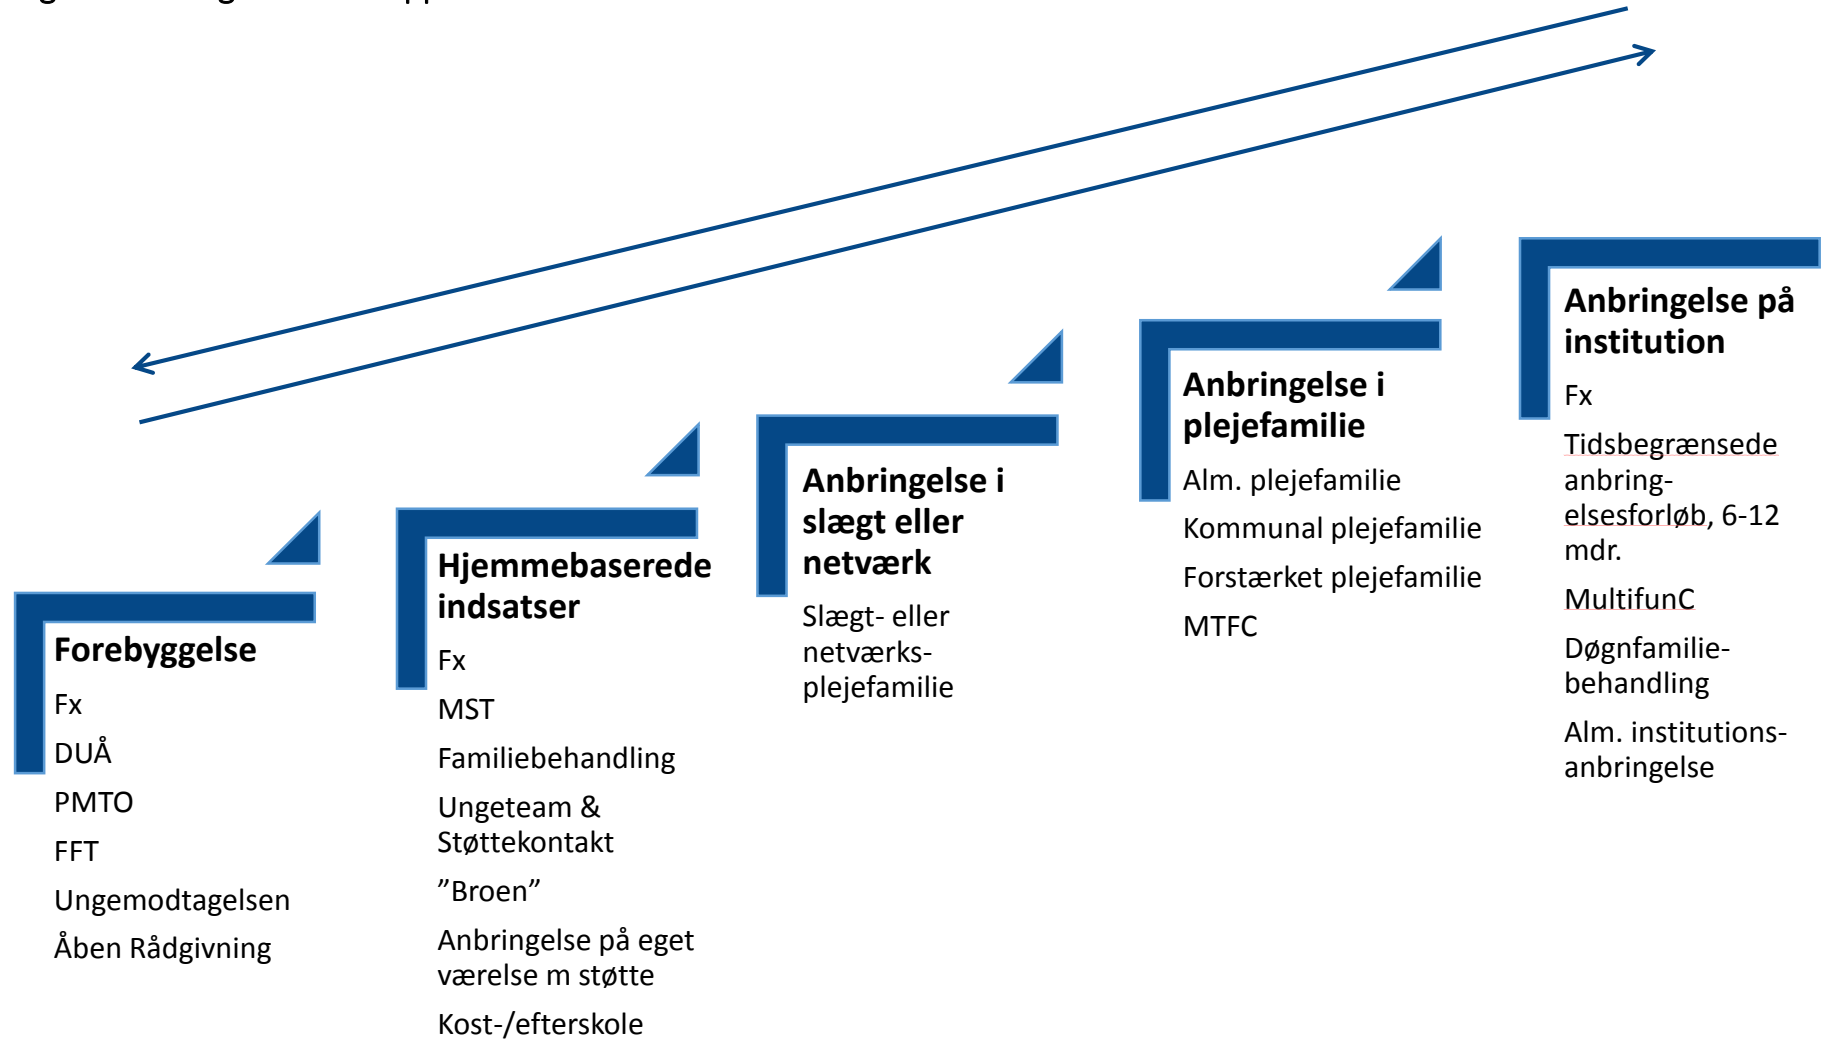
Forebyggelse

Fx

DUÅ

PMTO

FFT

Ungemodtagelsen

Åben Rådgivning

Hjemmebaserede indsatser

Fx

MST

Familiebehandling

Ungeteam & Støttekontakt

”Broen”

Anbringelse på eget værelse m støtte

Kost-/efterskole

Anbringelse i slægt eller netværk

Slægt- eller netværks-plejefamilie

Anbringelse i plejefamilie

Alm. plejefamilie

Kommunal plejefamilie

Forstærket plejefamilie

MTFC

Anbringelse på institution

Fx

Tidsbegrænsede anbring-elsesforløb, 6-12 mdr.

MultifunC

Døgnfamilie-behandling

Alm. institutions-anbringelse